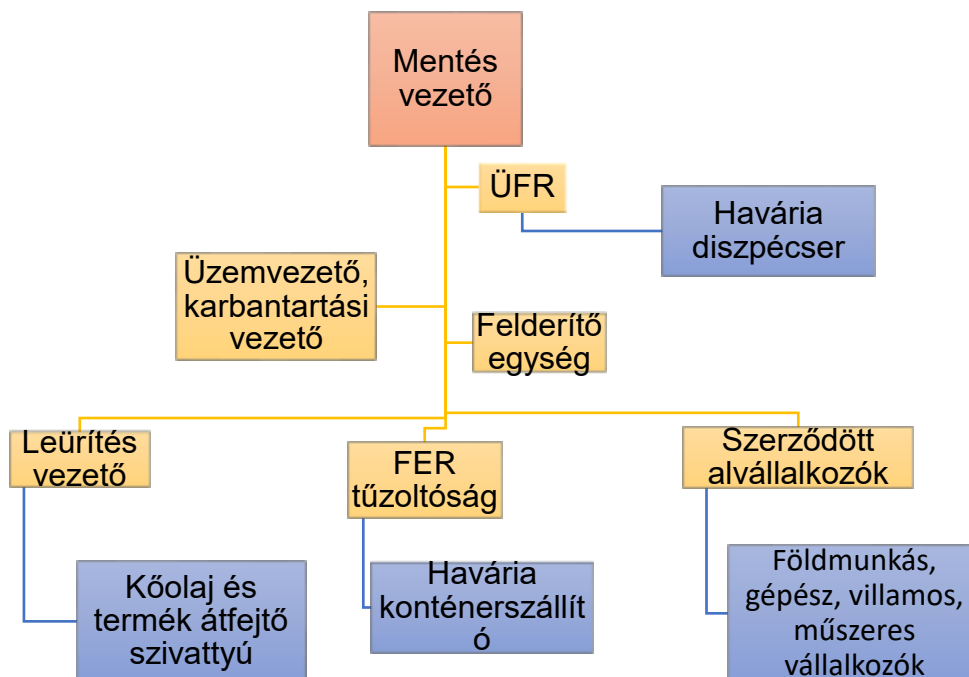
Mentés vezető

ÜFR

Havária diszpécser

Üzemvezető, karbantartási vezető

Felderítő egység

Leürítés vezető

FER tűzoltóság

Szerződött alvállalkozók

Kőolaj és termék átfejtő szivattyú

Havária konténerszállít ó

Földmunkás, gépész, villamos, műszeres vállalkozók